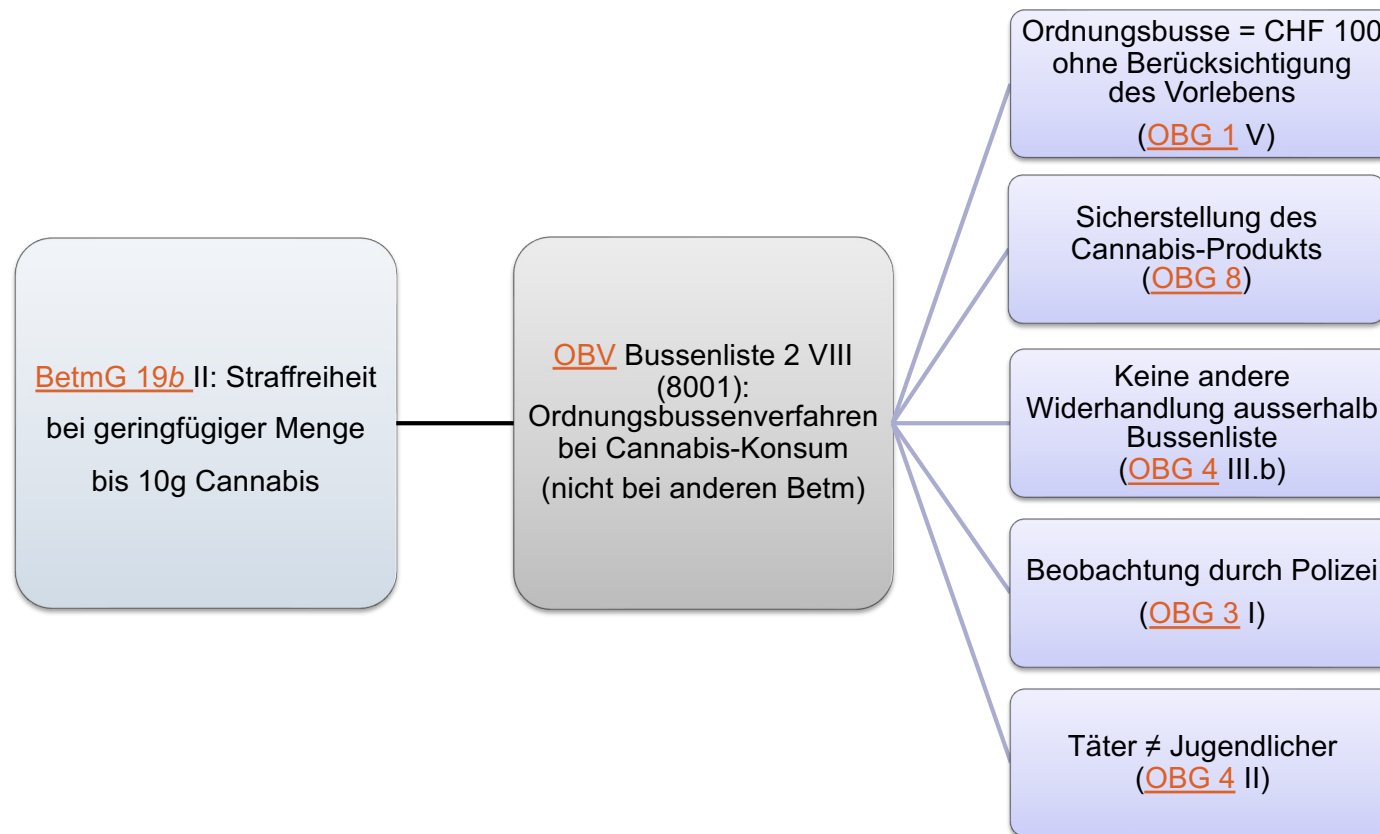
BetmG 19*b* II: Straffreiheit bei geringfügiger Menge bis 10g Cannabis

OBV Bussenliste 2 VIII (8001): Ordnungsbussenverfahren bei Cannabis-Konsum (nicht bei anderen Betm)

Ordnungsbusse = CHF 100 ohne Berücksichtigung des Vorlebens (OBG 1 V)

Sicherstellung des Cannabis-Produkts (OBG 8)

Keine andere Widerhandlung ausserhalb Bussenliste (OBG 4 III.b)

Beobachtung durch Polizei (OBG 3 I)

Täter $\neq$ Jugendlicher (OBG 4 II)